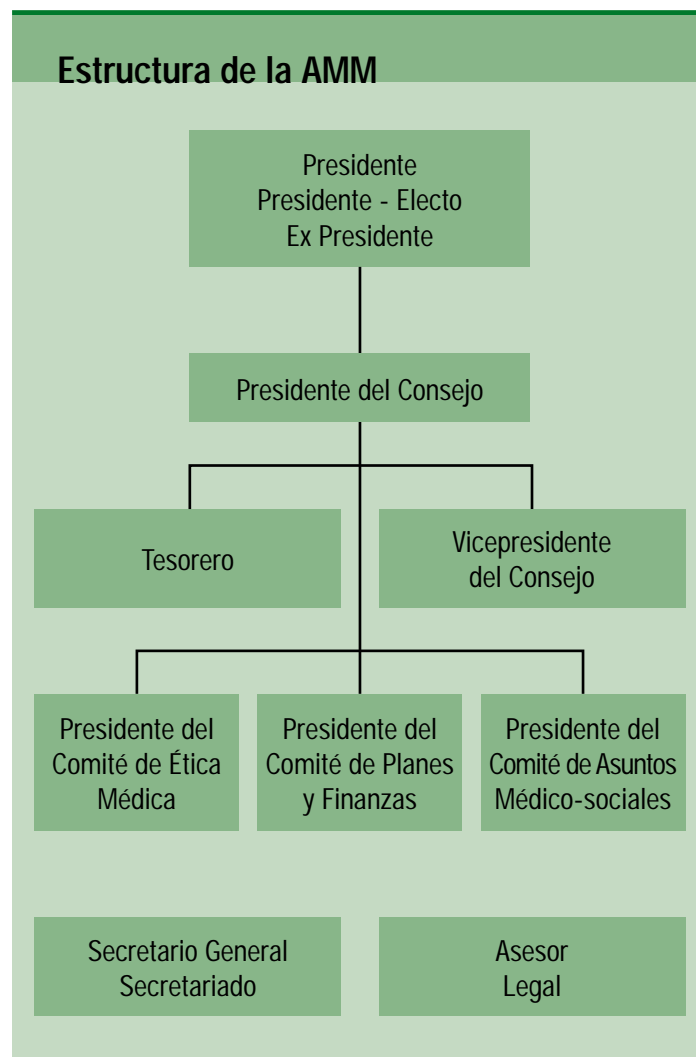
Estructura de la AMM

Presidente
Presidente - Electo
Ex Presidente

Presidente del Consejo

Tesorero

Vicepresidente del Consejo

Presidente del Comité de Ética Médica

Presidente del Comité de Planes y Finanzas

Presidente del Comité de Asuntos Médico-sociales

Secretario General
Secretariado

Asesor
Legal